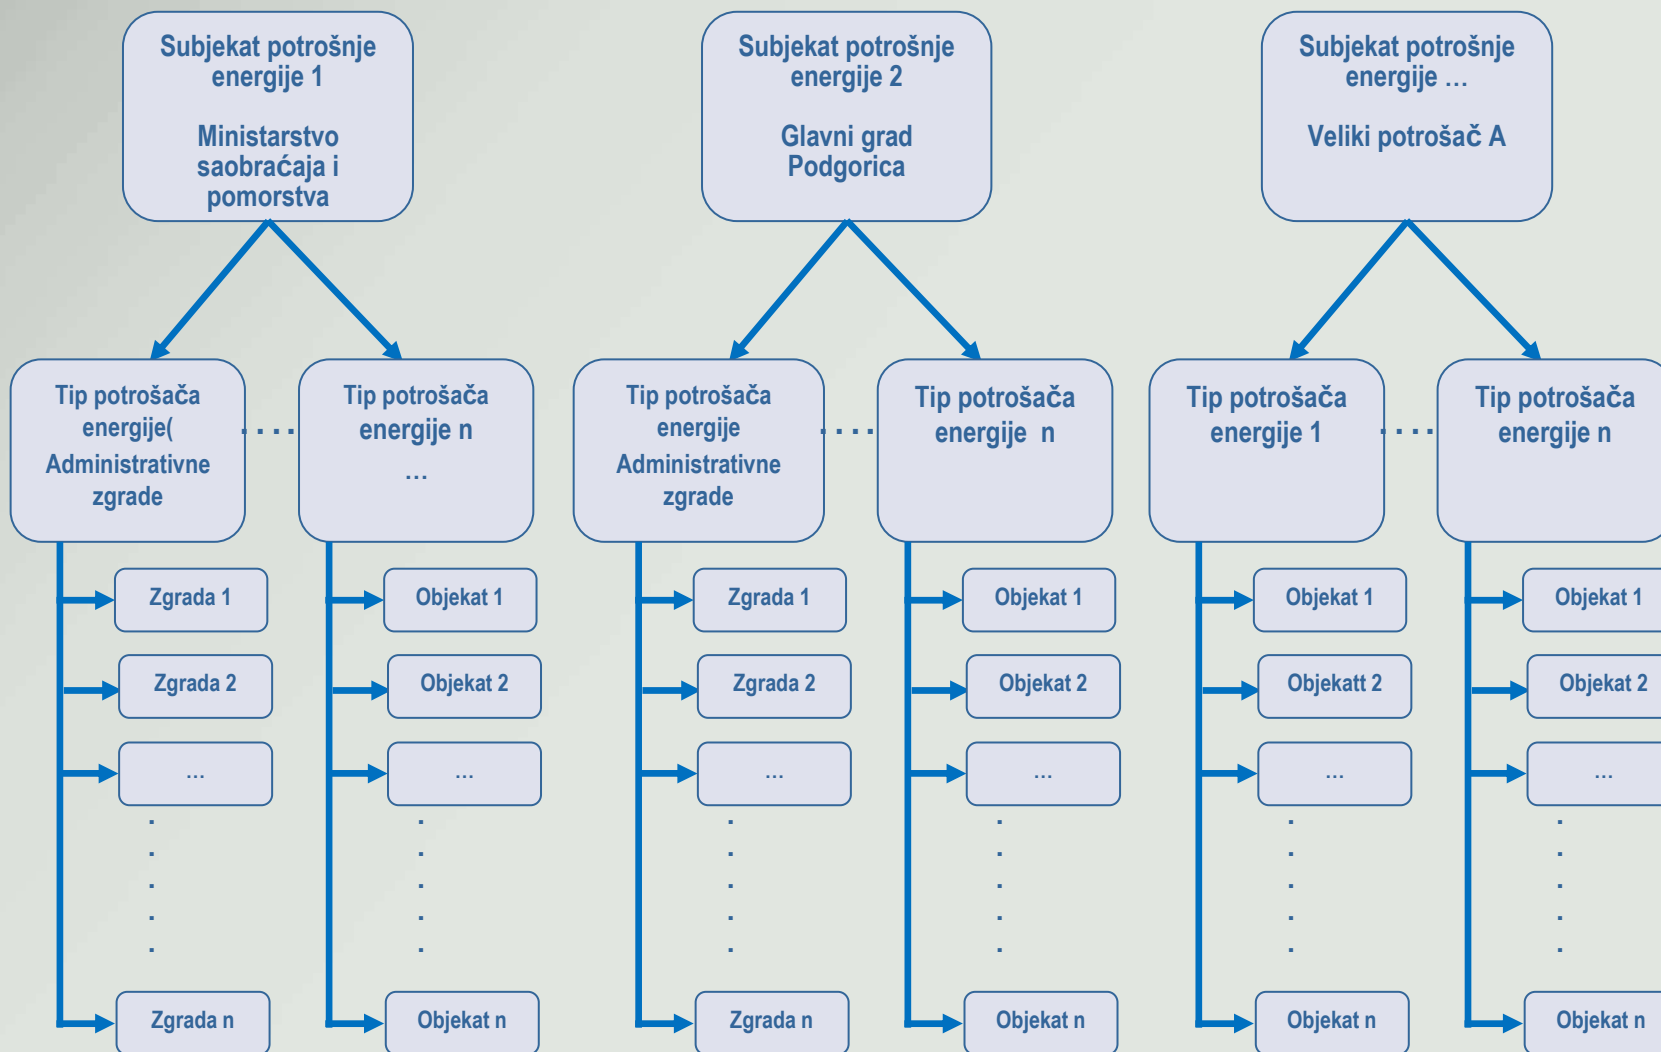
Subjekat potrošnje energije 1

Ministarstvo saobraćaja i pomorstva

Subjekat potrošnje energije 2

Glavni grad Podgorica

Subjekat potrošnje energije ...

Veliki potrošač A

Tip potrošača energije( Administrativne zgrade

....

Tip potrošača energije n ...

Zgrada 1

Zgrada 2

...

Zgrada n

Objekat 1

Objekat 2

...

Objekat n

Tip potrošača energije Administrativne zgrade

....

Tip potrošača energije n

Zgrada 1

Zgrada 2

...

Zgrada n

Objekat 1

Objekat 2

...

Objekat n

Tip potrošača energije 1

....

Tip potrošača energije n

Objekat 1

Objekatt 2

...

Objekat n

Objekat 1

Objekat 2

...

Objekat n